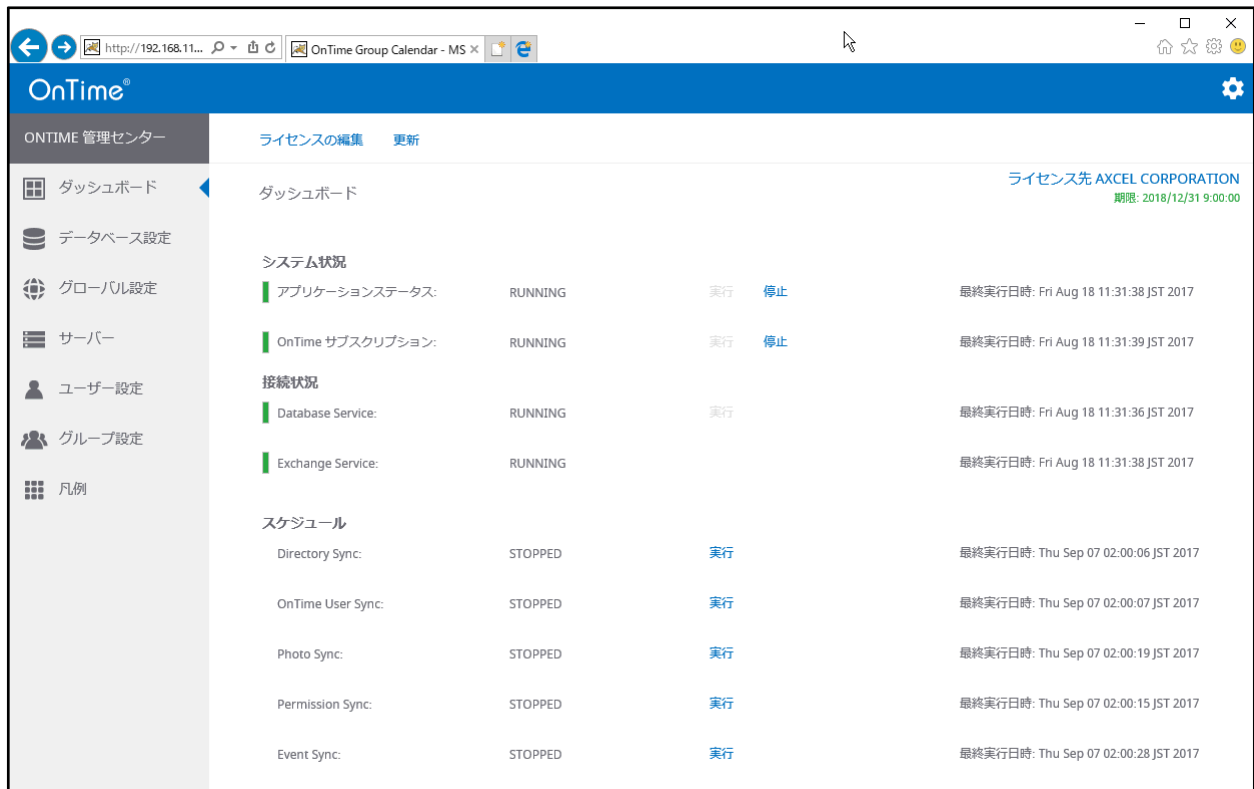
http://192.168.11...
OnTime Group Calendar - MS

OnTime®

ONTIME 管理センター

ダッシュボード
データベース設定
グローバル設定
サーバー
ユーザー設定
グループ設定
凡例

ライセンスの編集 更新

ダッシュボード

ライセンス先 AXCEL CORPORATION
期限: 2018/12/31 9:00:00

システム状況

| | | | | |
|---|---|---|---|---|
| アプリケーションステータス: | RUNNING | 実行 | 停止 | 最終実行日時: Fri Aug 18 11:31:38 JST 2017 |
| OnTime サブスクリプション: | RUNNING | 実行 | 停止 | 最終実行日時: Fri Aug 18 11:31:39 JST 2017 |

接続状況

| | | | |
|---|---|---|---|
| Database Service: | RUNNING | 実行 | 最終実行日時: Fri Aug 18 11:31:36 JST 2017 |
| Exchange Service: | RUNNING | | 最終実行日時: Fri Aug 18 11:31:38 JST 2017 |

スケジュール

| | | | |
|---|---|---|---|
| Directory Sync: | STOPPED | 実行 | 最終実行日時: Thu Sep 07 02:00:06 JST 2017 |
| OnTime User Sync: | STOPPED | 実行 | 最終実行日時: Thu Sep 07 02:00:07 JST 2017 |
| Photo Sync: | STOPPED | 実行 | 最終実行日時: Thu Sep 07 02:00:19 JST 2017 |
| Permission Sync: | STOPPED | 実行 | 最終実行日時: Thu Sep 07 02:00:15 JST 2017 |
| Event Sync: | STOPPED | 実行 | 最終実行日時: Thu Sep 07 02:00:28 JST 2017 |